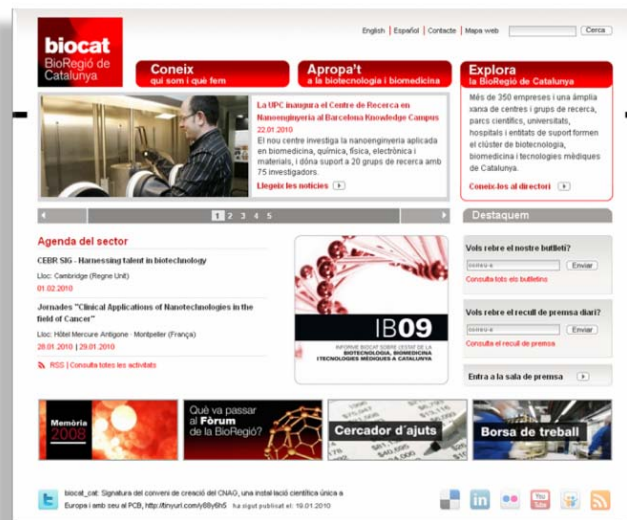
biocat
BioRegió de Catalunya

English | Español | Contacte | Mapa web Cerca

Coneix
qui som i què fem

Apropa't
a la biotecnologia i biomedicina

Explora
la BioRegió de Catalunya

La UPC inaugura el Centre de Recerca en Nanoenginyeria al Barcelona Knowledge Campus
22.01.2010
El nou centre investiga la nanoenginyeria aplicada en biomedicina, química, física, electrònica i materials, i dóna suport a 20 grups de recerca amb 75 investigadors.
Llegeix les notícies

Més de 350 empreses i una àmplia xarxa de centres i grups de recerca, parcs científics, universitats, hospitals i entitats de suport formen el clúster de biotecnologia, biomedicina i tecnologies mèdiques de Catalunya.
Coneix-los al directori

1 2 3 4 5

Destaquem

Agenda del sector

CEBR SIG - Harnessing talent in biotechnology
Lloc: Cambridge (Regne Unit)
01.02.2010

Jornades "Clinical Applications of Nanotechnologies in the field of Cancer"
Lloc: Hôtel Mercure Antigone - Montpellier (França)
28.01.2010 | 29.01.2010

RSS | Consulta totes les activitats

IB09
INFORME BIOCAT SOBRE L'ESTAT DE LA BIOTECNOLOGIA, BIOMEDICINA I TECNOLOGIES MÈDIQUES A CATALUNYA

Vols rebre el nostre butlletí?
correu-e Enviar
Consulta tots els butlletins

Vols rebre el recull de premsa diari?
correu-e Enviar
Consulta el recull de premsa

Entra a la sala de premsa

Memòria 2008

Què va passar al Fòrum de la BioRegió?

Cercador d'ajuts

Borsa de treball

biocat_cat: Signatura del conveni de creació del CNAG, una instal·lació científica única a Europa i amb seu al PCB, http://tinyurl.com/y88y6h5 ha sigut publicat el: 19.01.2010